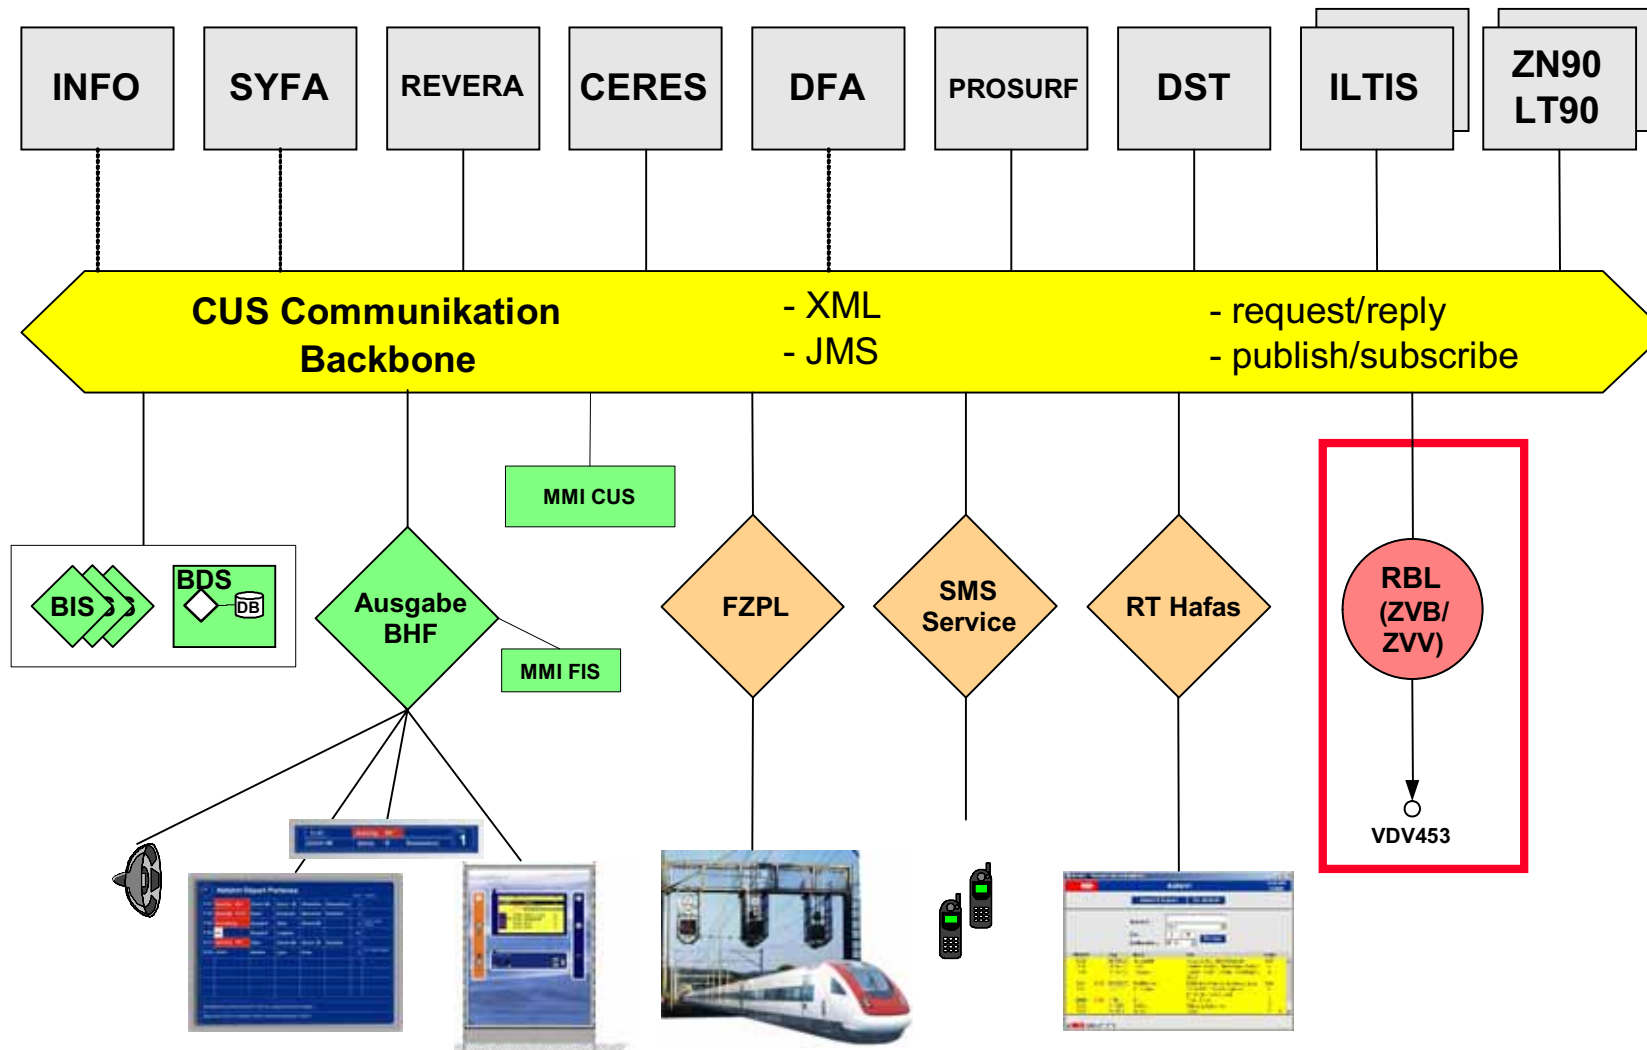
INFO

SYFA

REVERA

CERES

DFA

PROSURF

DST

ILTIS

ZN90
LT90

CUS Communikation
Backbone

- XML
- JMS

- request/reply
- publish/subscribe

MMI CUS

BIS

BDS

DB

Ausgabe
BHF

MMI FIS

FZPL

SMS
Service

RT Hafas

RBL
(ZVB/
ZVV)

VDV453